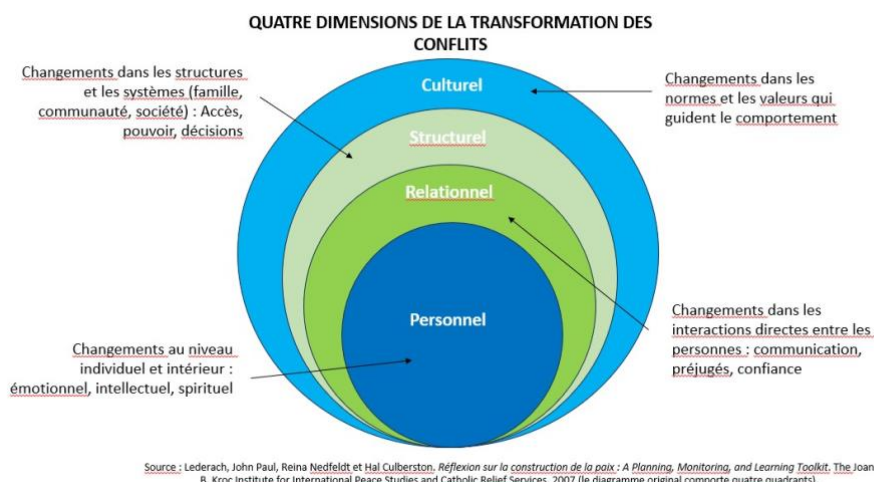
QUATRE DIMENSIONS DE LA TRANSFORMATION DES CONFLITS

Changements dans les structures et les systèmes (famille, communauté, société) : Accès, pouvoir, décisions

Culturel

Changements dans les normes et les valeurs qui guident le comportement

Structurel

Relationnel

Personnel

Changements dans les interactions directes entre les personnes : communication, préjugés, confiance

Changements au niveau individuel et intérieur : émotionnel, intellectuel, spirituel

Source : Lederach, John Paul, Reina Nedfeldt et Hal Culberston. Réflexion sur la construction de la paix : A Planning, Monitoring, and Learning Toolkit. The Joan B. Kroc Institute for International Peace Studies and Catholic Relief Services. 2007 (le diagramme original comporte quatre quadrants)